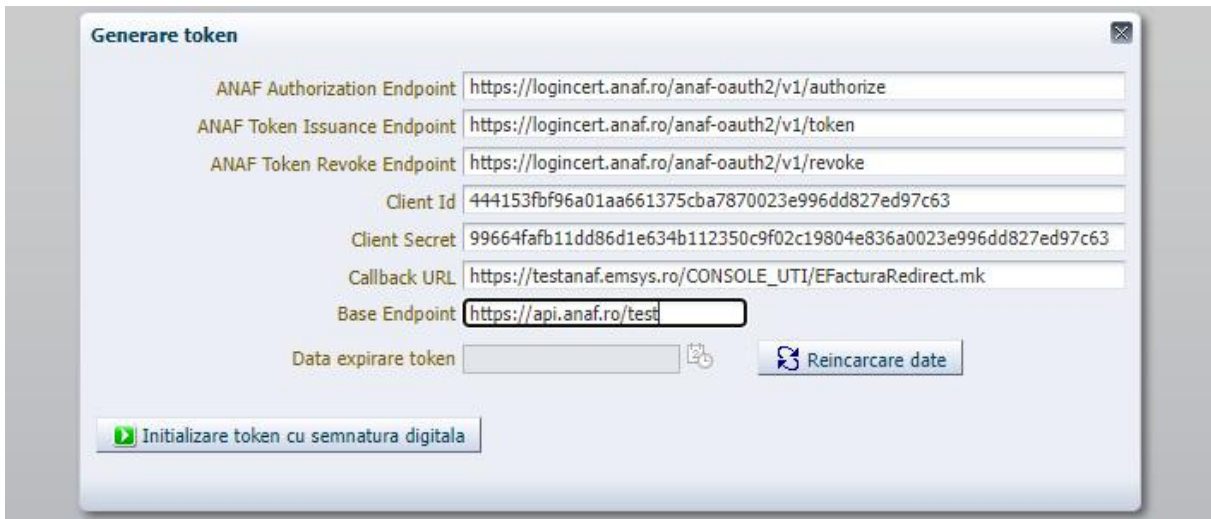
Generare token

ANAF Authorization Endpoint https://logincert.anaf.ro/anaf-oauth2/v1/authorize

ANAF Token Issuance Endpoint https://logincert.anaf.ro/anaf-oauth2/v1/token

ANAF Token Revoke Endpoint https://logincert.anaf.ro/anaf-oauth2/v1/revoke

Client Id 444153fbf96a01aa661375cba7870023e996dd827ed97c63

Client Secret 99664fafb11dd86d1e634b112350c9f02c19804e836a0023e996dd827ed97c63

Callback URL https://testanaf.emsys.ro/CONSOLE_UTI/EFacturaRedirect.mk

Base Endpoint https://api.anaf.ro/test

Data expirare token

Reincarcare date

Initializare token cu semnatura digitala